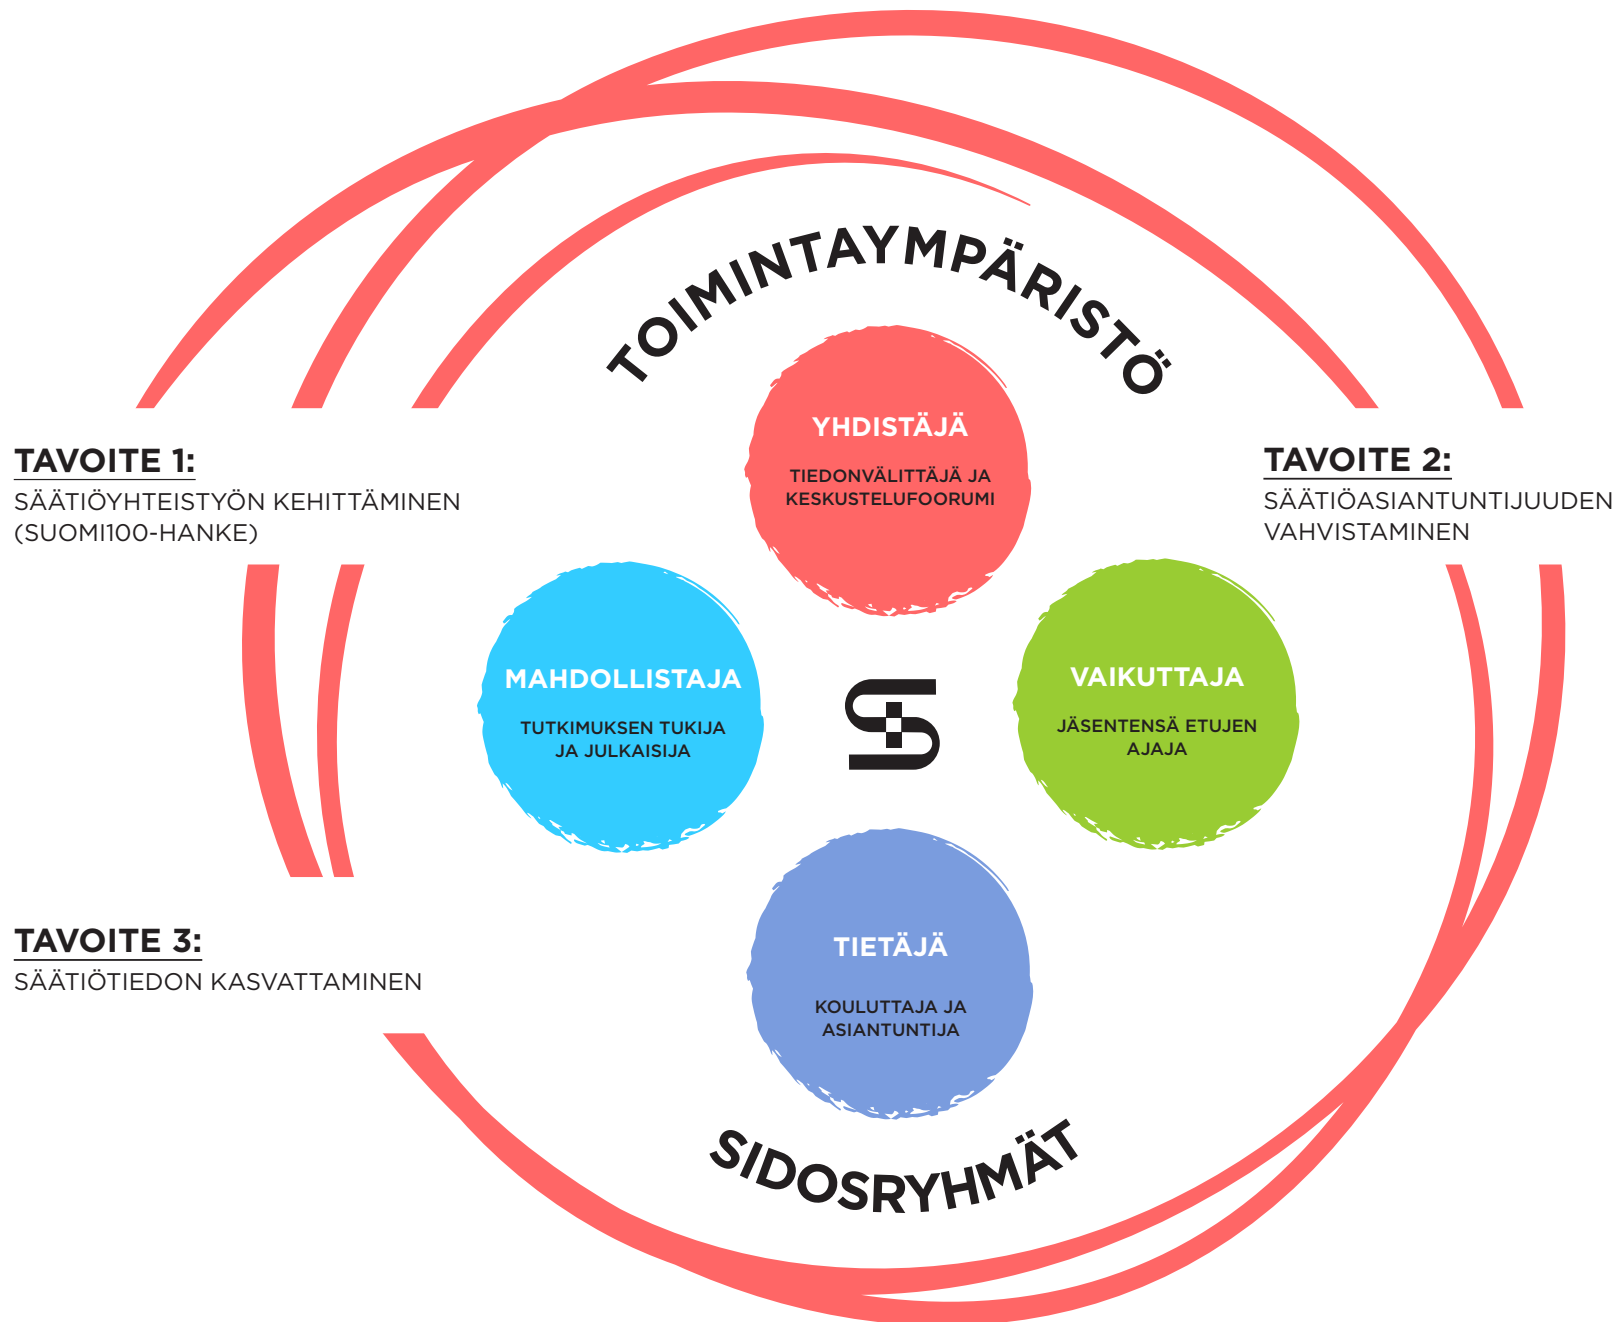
TOIMINTAYMPÄRISTÖ

TAVOITE 1:
SÄÄTIÖYHTEISTYÖN KEHITTÄMINEN (SUOMI100-HANKE)

YHDISTÄJÄ
TIEDONVÄLITTÄJÄ JA KESKUSTELUFOORUMI

TAVOITE 2:
SÄÄTIÖASIANTUNTIJUUDEN VAHVISTAMINEN

MAHDOLLISTAJA
TUTKIMUKSEN TUKIJA JA JULKAISIJA

VAIKUTTAJA
JÄSENTENSÄ ETUJEN AJAJA

TAVOITE 3:
SÄÄTIÖTIEDON KASVATTAMINEN

TIETÄJÄ
KOULUTTAJA JA ASIANTUNTIJA

SIDOSRYHMÄT